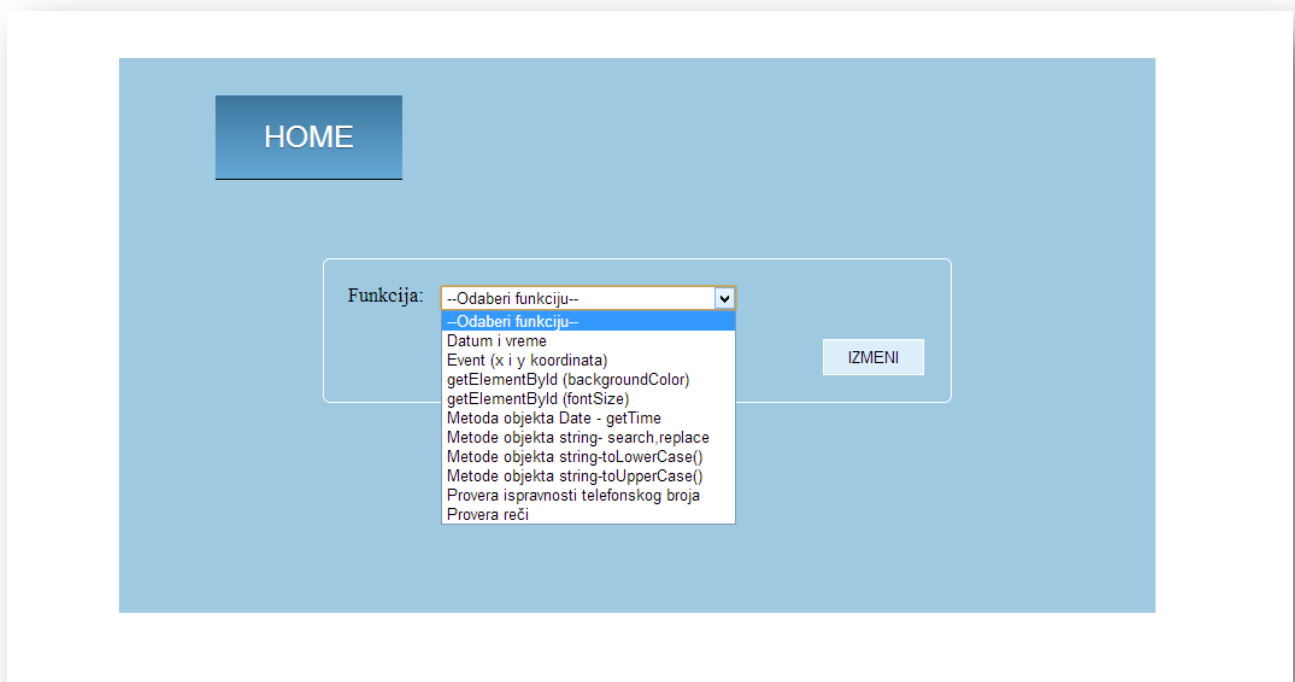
HOME

Funkcija: --Odaberi funkciju--

--Odaberi funkciju--
Datum i vreme
Event (x i y koordinata)
getElementById (backgroundColor)
getElementById (fontSize)
Metoda objekta Date - getTime
Metode objekta string- search,replace
Metode objekta string-toLowerCase()
Metode objekta string-toUpperCase()
Provera ispravnosti telefonskog broja
Provera reči

IZMENI